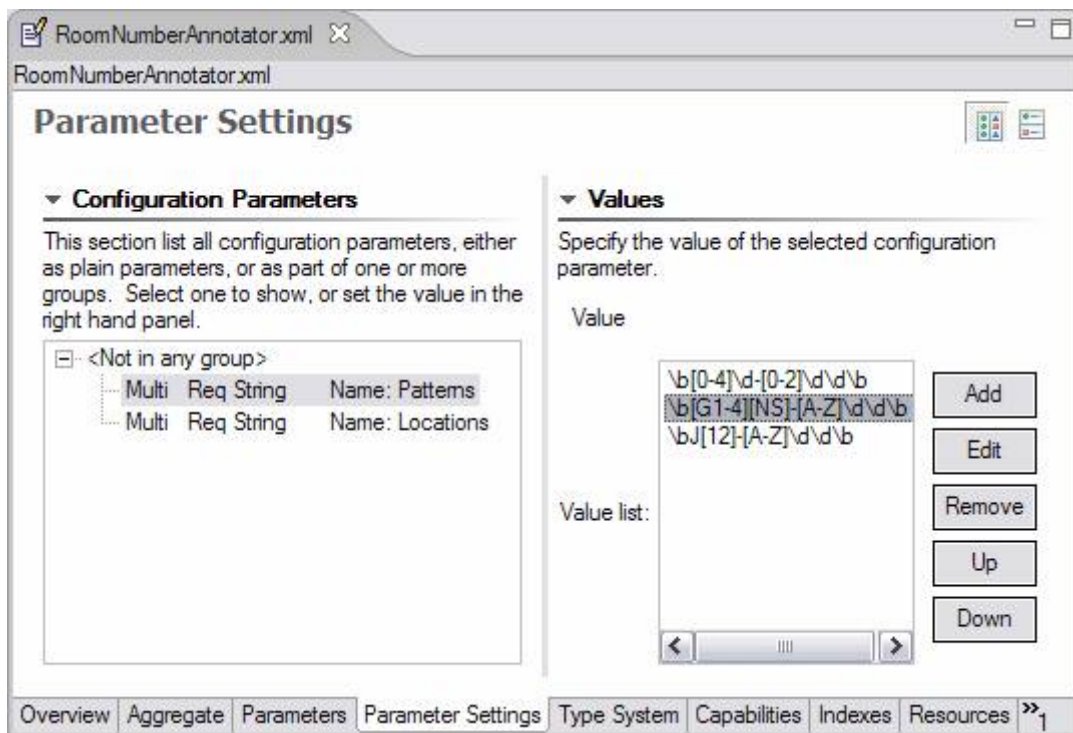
RoomNumberAnnotator.xml

RoomNumberAnnotator.xml

Parameter Settings

Configuration Parameters

This section list all configuration parameters, either as plain parameters, or as part of one or more groups. Select one to show, or set the value in the right hand panel.

<Not in any group>
Multi Req String Name: Patterns
Multi Req String Name: Locations

Values

Specify the value of the selected configuration parameter.

Value

Value list:

\b[0-4]\d-[0-2]\d\d\b
\b[G1-4][NS]-[A-Z]\d\d\b
\bJ[12]-[A-Z]\d\d\b

Add
Edit
Remove
Up
Down

Overview | Aggregate | Parameters | Parameter Settings | Type System | Capabilities | Indexes | Resources | »1